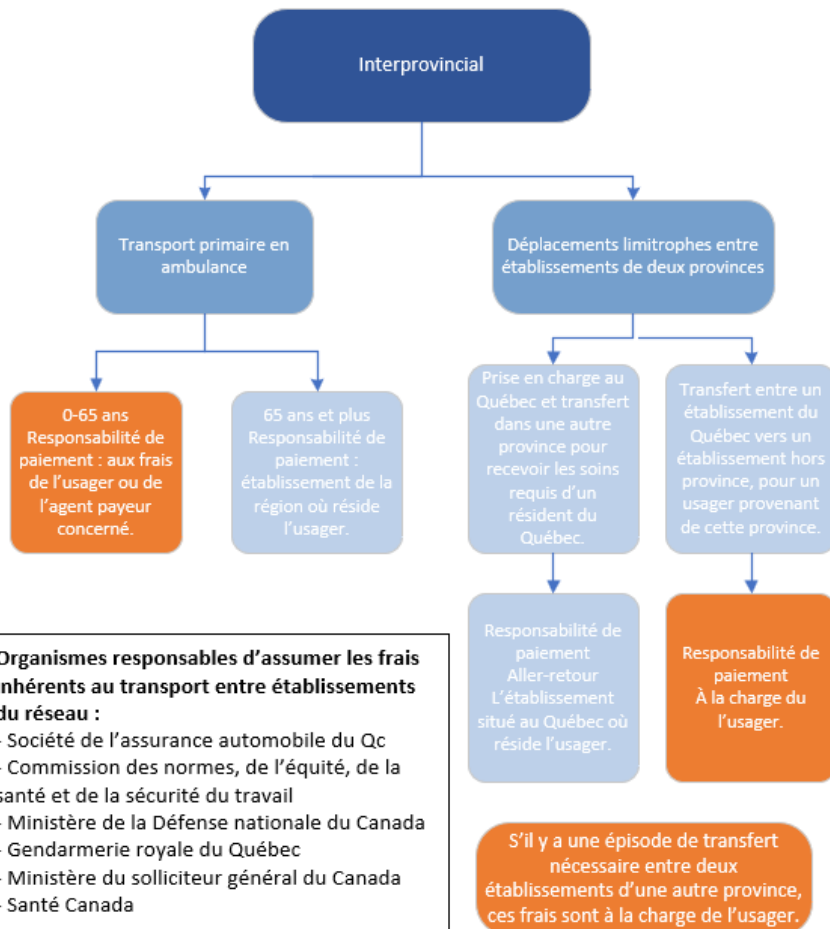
Interprovincial

Transport primaire en ambulance

Déplacements limitrophes entre établissements de deux provinces

0-65 ans
Responsabilité de paiement : aux frais de l'usager ou de l'agent payeur concerné.

65 ans et plus
Responsabilité de paiement : établissement de la région où réside l'usager.

Prise en charge au Québec et transfert dans une autre province pour recevoir les soins requis d'un résident du Québec.

Transfert entre un établissement du Québec vers un établissement hors province, pour un usager provenant de cette province.

Responsabilité de paiement
Aller-retour
L'établissement situé au Québec où réside l'usager.

Responsabilité de paiement
À la charge du l'usager.

Organismes responsables d'assumer les frais inhérents au transport entre établissements du réseau :
- Société de l'assurance automobile du Qc
- Commission des normes, de l'équité, de la santé et de la sécurité du travail
- Ministère de la Défense nationale du Canada
- Gendarmerie royale du Québec
- Ministère du solliciteur général du Canada
- Santé Canada

S'il y a une épisode de transfert nécessaire entre deux établissements d'une autre province, ces frais sont à la charge de l'usager.